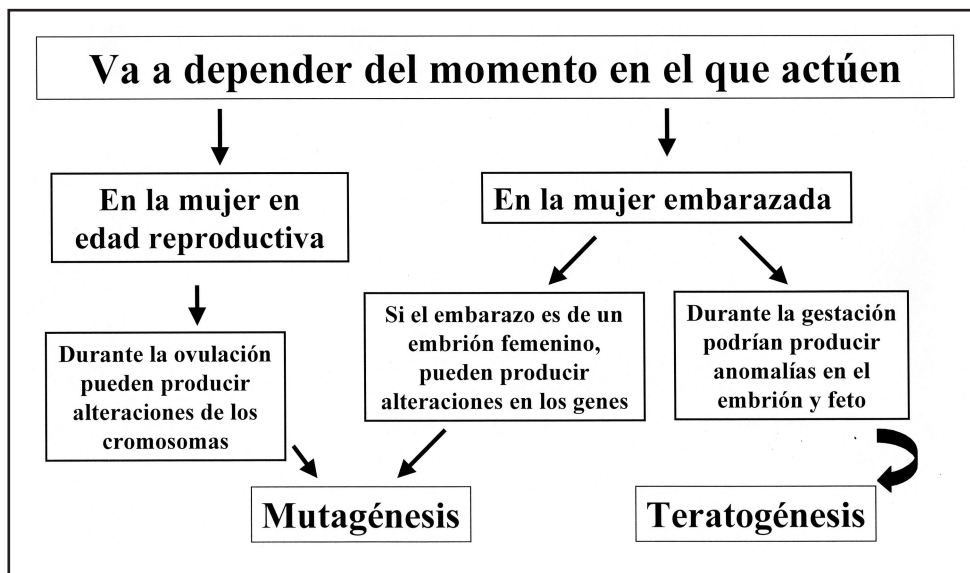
Va a depender del momento en el que actúen

En la mujer en edad reproductiva

En la mujer embarazada

Durante la ovulación pueden producir alteraciones de los cromosomas

Si el embarazo es de un embrión femenino, pueden producir alteraciones en los genes

Durante la gestación podrían producir anomalías en el embrión y feto

Mutagénesis

Teratogénesis